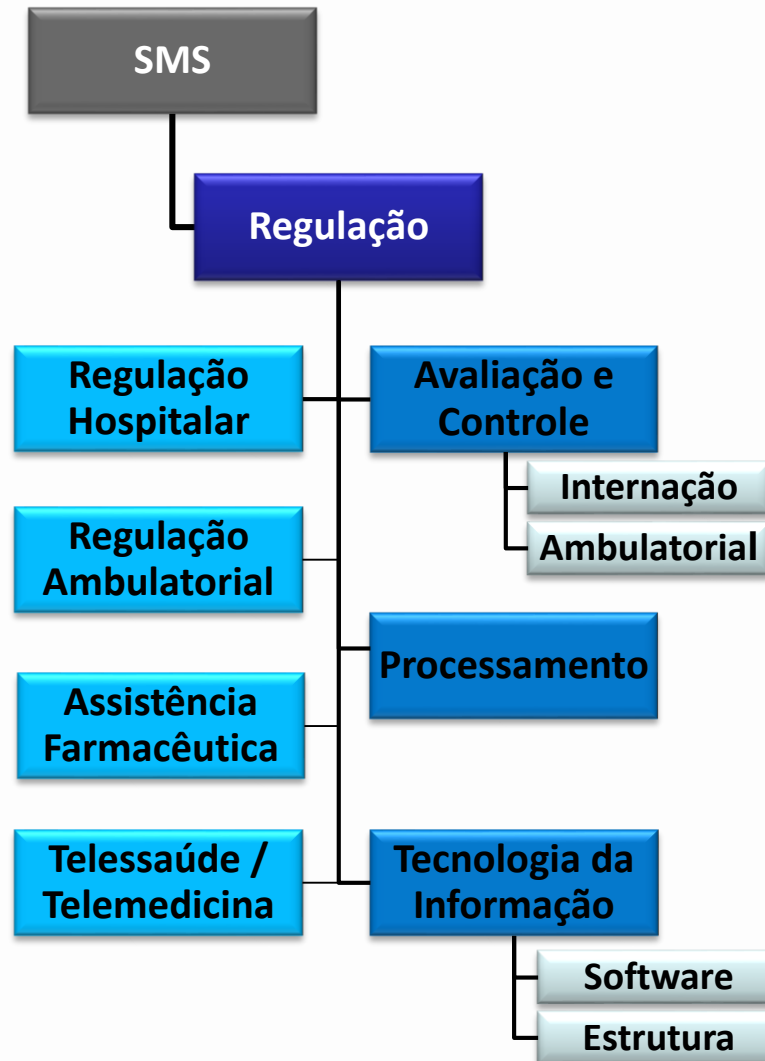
SMS

Regulação

Regulação Hospitalar

Avaliação e Controle

Internação

Ambulatorial

Regulação Ambulatorial

Processamento

Assistência Farmacêutica

Telessaúde / Telemedicina

Tecnologia da Informação

Software

Estrutura